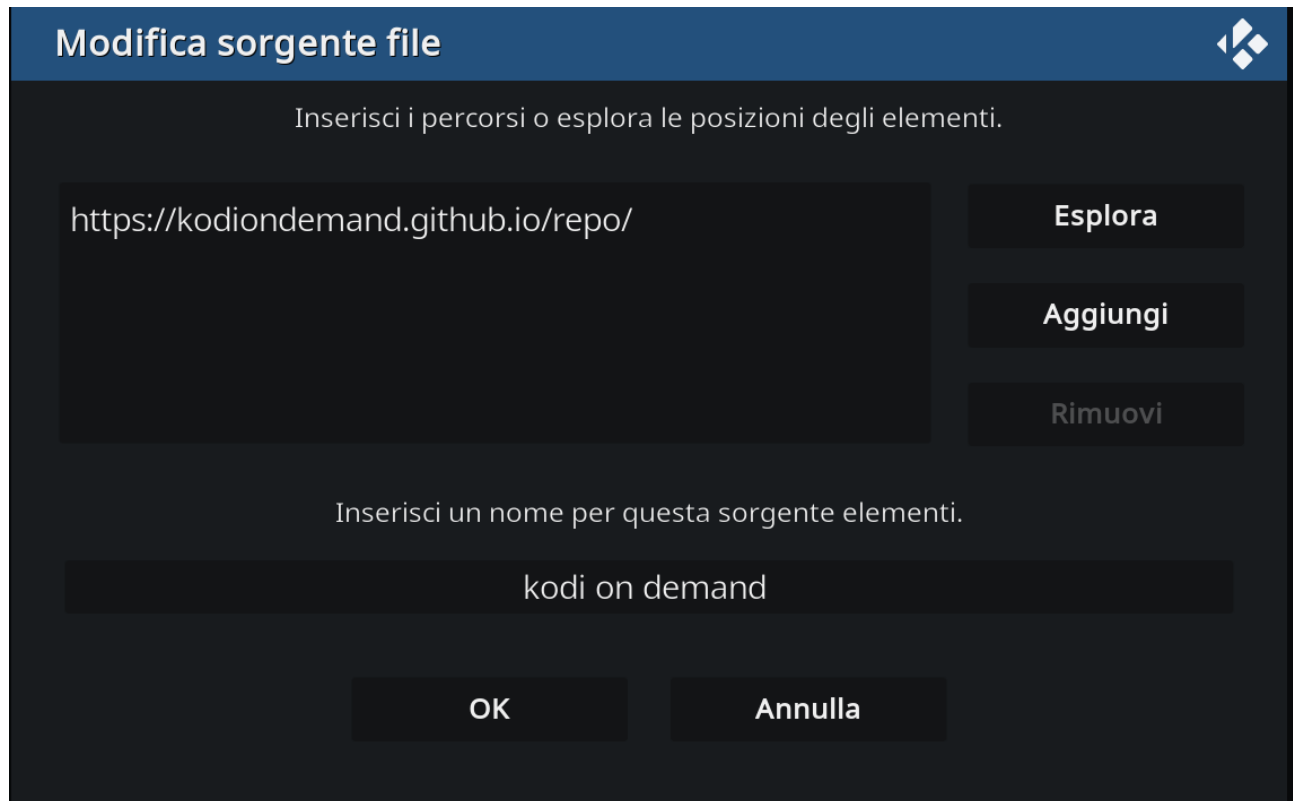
Modifica sorgente file

Inserisci i percorsi o esplora le posizioni degli elementi.

https://kodiondemand.github.io/repo/

Esplora

Aggiungi

Rimuovi

Inserisci un nome per questa sorgente elementi.

kodi on demand

OK

Annulla